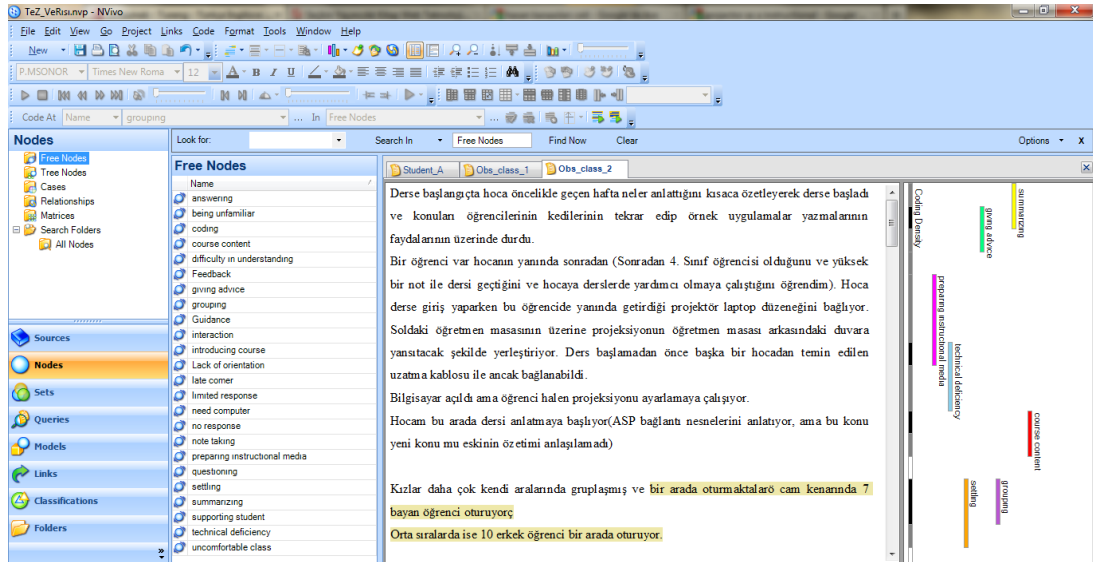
TeZ_VeRısı.nvp - NVivo

File Edit View Go Project Links Code Format Tools Window Help

New

P.MSONOR Times New Roma 12 A B I U

Code At Name grouping In Free Nodes

Nodes

Free Nodes
Tree Nodes
Cases
Relationships
Matrices
Search Folders
All Nodes

Sources
Nodes
Sets
Queries
Models
Links
Classifications
Folders

Look for: Search In Free Nodes Find Now Clear Options

Free Nodes

Name
answering
being unfamiliar
coding
course content
difficulty in understanding
Feedback
giving advice
grouping
Guidance
interaction
introducing course
Lack of orientation
late comer
limited response
need computer
no response
note taking
preparing instructional media
questioning
settling
summarizing
supporting student
technical deficiency
uncomfortable class

Student_A Obs_class_1 Obs_class_2

Derse başlangıçta hoca öncelikle geçen hafta neler anlattığını kısaca özetleyerek derse başladı ve konuları öğrencilerinin kedilerinin tekrar edip örnek uygulamalar yazmalarının faydalarının üzerinde durdu.

Bir öğrenci var hocanın yanında sonradan (Sonradan 4. Sınıf öğrencisi olduğunu ve yüksek bir not ile dersi geçtiğini ve hocaya derslerde yardımcı olmaya çalıştığını öğrendim). Hoca derse giriş yaparken bu öğrencide yanında getirdiği projektör laptop düzeneğini bağlıyor. Soldaki öğretmen masasının üzerine projeksiyonun öğretmen masası arkasındaki duvara yansıtacak şekilde yerleştiriyor. Ders başlamadan önce başka bir hocadan temin edilen uzatma kablosu ile ancak bağlanabildi.

Bilgisayar açıldı ama öğrenci halen projeksiyonu ayarlamaya çalışıyor.

Hocam bu arada dersi anlatmaya başlıyor(ASP bağlantı nesnelerini anlatıyor, ama bu konu yeni konu mu eskinin özetimi anlaşılamadı)

Kızlar daha çok kendi aralarında gruplaşmış ve bir arada oturmaktalarö cam kenarında 7 bayan öğrenci oturuyorç

Orta sıralarda ise 10 erkek öğrenci bir arada oturuyor.

Coding Density
summarizing
giving advice
preparing instructional media
technical deficiency
course content
settling
grouping